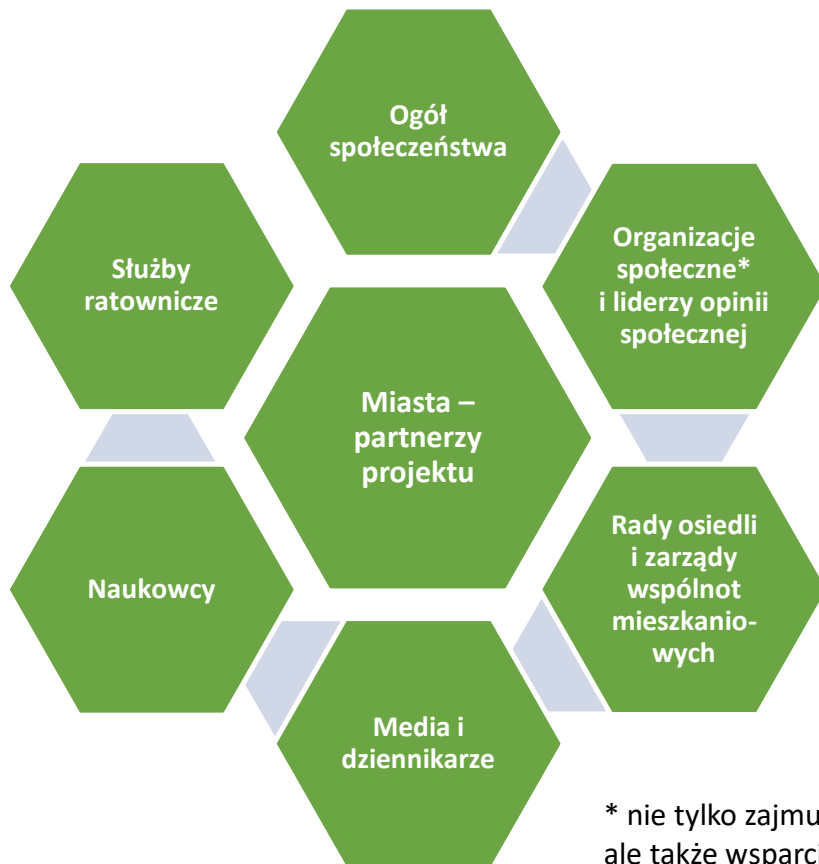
Ogół społeczeństwa

Służby ratownicze

Organizacje społeczne* i liderzy opinii społecznej

Miasta – partnerzy projektu

Rady osiedli i zarządy wspólnot mieszkaniowych

Naukowcy

Media i dziennikarze

* nie tylko zajmu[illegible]
ale także wsparci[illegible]